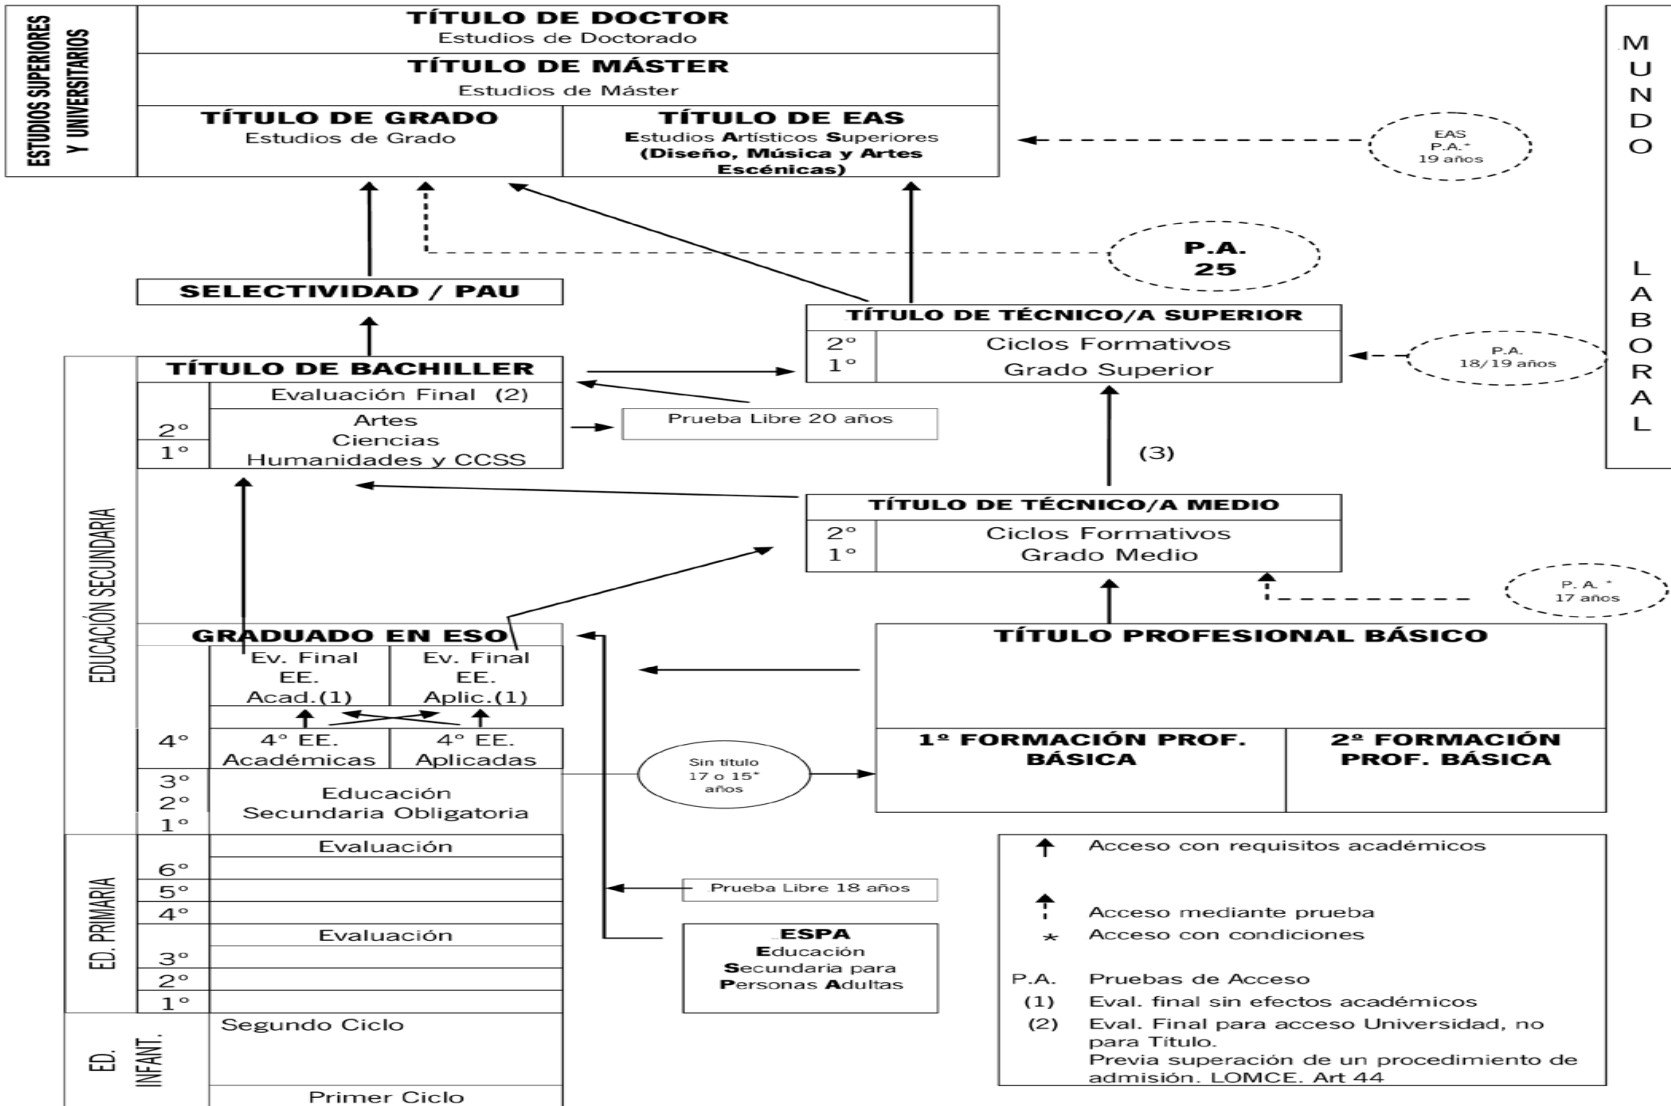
ESTUDIOS SUPERIORES Y UNIVERSITARIOS

TÍTULO DE DOCTOR
Estudios de Doctorado

TÍTULO DE MÁSTER
Estudios de Máster

TÍTULO DE GRADO
Estudios de Grado

TÍTULO DE EAS
Estudios Artísticos Superiores (Diseño, Música y Artes Escénicas)

EAS P.A.* 19 años

MUNDO LABORAL

P.A. 25

SELECTIVIDAD / PAU

TÍTULO DE TÉCNICO/A SUPERIOR
2º
1º
Ciclos Formativos
Grado Superior

P.A. 18/19 años

EDUCACIÓN SECUNDARIA

TÍTULO DE BACHILLER
Evaluación Final (2)
2º
1º
Artes
Ciencias
Humanidades y CCSS

Prueba Libre 20 años

(3)

TÍTULO DE TÉCNICO/A MEDIO
2º
1º
Ciclos Formativos
Grado Medio

P. A. * 17 años

GRADUADO EN ESO
Ev. Final EE. Acad.(1)
Ev. Final EE. Aplic.(1)
4º
4º EE. Académicas
4º EE. Aplicadas
3º
2º
1º
Educación Secundaria Obligatoria

TÍTULO PROFESIONAL BÁSICO
1º FORMACIÓN PROF. BÁSICA
2º FORMACIÓN PROF. BÁSICA

Sin título 17 o 15* años

ED. PRIMARIA
Evaluación
6º
5º
4º
Evaluación
3º
2º
1º

Prueba Libre 18 años

ESPA
Educación
Secundaria para
Personas Adultas

ED. INFANT.
Segundo Ciclo
Primer Ciclo

Acceso con requisitos académicos
Acceso mediante prueba
* Acceso con condiciones
P.A. Pruebas de Acceso
(1) Eval. final sin efectos académicos
(2) Eval. Final para acceso Universidad, no para Título.
Previa superación de un procedimiento de admisión. LOMCE. Art 44